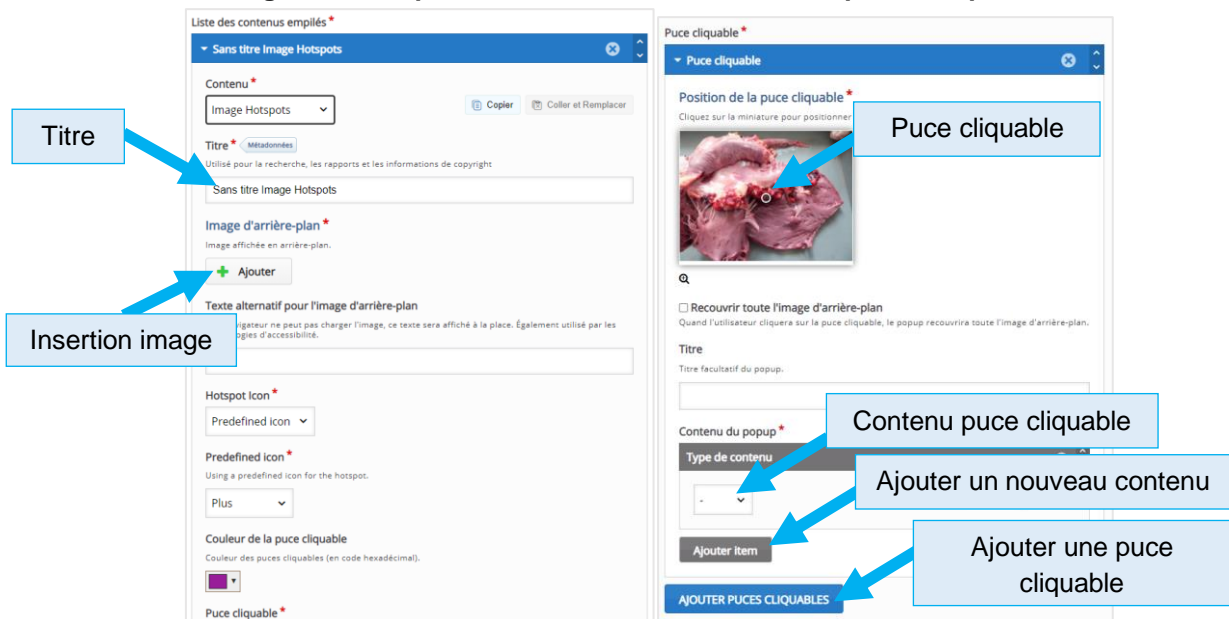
Liste des contenus empilés*

Sans titre Image Hotspots

Contenu*

Image Hotspots

Copier

Coller et Remplacer

Titre

Titre* Métadonnées

Utilisé pour la recherche, les rapports et les informations de copyright

Sans titre Image Hotspots

Image d'arrière-plan*

Image affichée en arrière-plan.

Ajouter

Insertion image

Texte alternatif pour l'image d'arrière-plan

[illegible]vigateur ne peut pas charger l'image, ce texte sera affiché à la place. Également utilisé par les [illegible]ogies d'accessibilité.

Hotspot Icon*

Predefined icon

Predefined icon*

Using a predefined icon for the hotspot.

Plus

Couleur de la puce cliquable

Couleur des puces cliquables (en code hexadécimal).

Puce cliquable*

Puce cliquable*

Puce cliquable

Position de la puce cliquable*

Cliquez sur la miniature pour positionner

Puce cliquable

Recouvrir toute l'image d'arrière-plan

Quand l'utilisateur cliquera sur la puce cliquable, le popup recouvrira toute l'image d'arrière-plan.

Titre

Titre facultatif du popup.

Contenu du popup*

Contenu puce cliquable

Type de contenu

Ajouter un nouveau contenu

-

Ajouter item

Ajouter une puce cliquable

AJOUTER PUCES CLIQUABLES